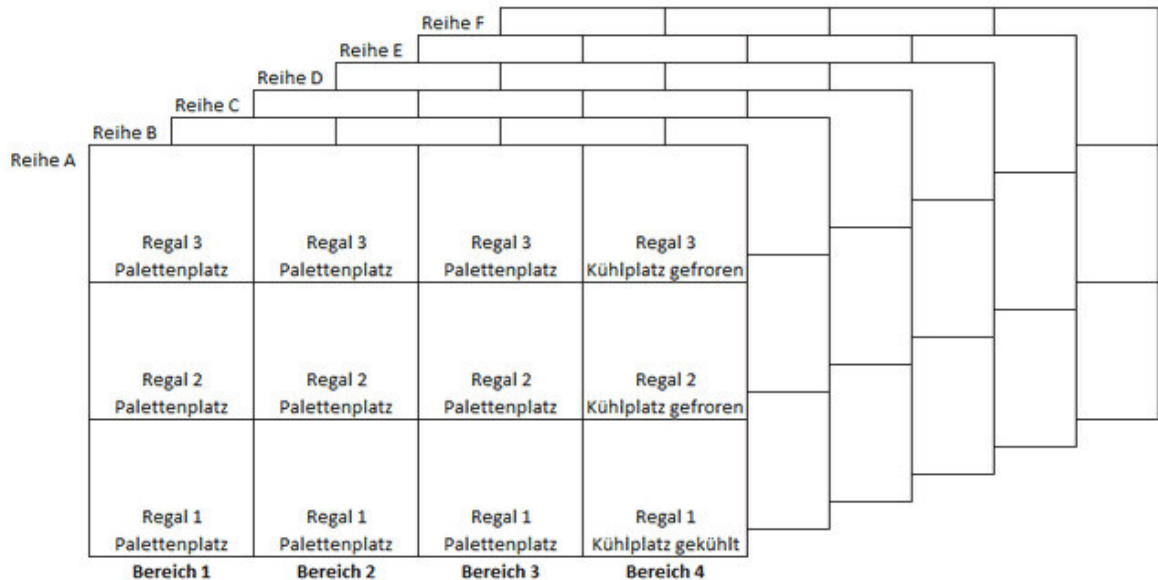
Reihe F
Reihe E
Reihe D
Reihe C
Reihe B
Reihe A

| Regal 3 Palettenplatz | Regal 3 Palettenplatz | Regal 3 Palettenplatz | Regal 3 Kühlplatz gefroren |
|---|---|---|---|
| Regal 2 Palettenplatz | Regal 2 Palettenplatz | Regal 2 Palettenplatz | Regal 2 Kühlplatz gefroren |
| Regal 1 Palettenplatz | Regal 1 Palettenplatz | Regal 1 Palettenplatz | Regal 1 Kühlplatz gekühlt |
| **Bereich 1** | **Bereich 2** | **Bereich 3** | **Bereich 4** |